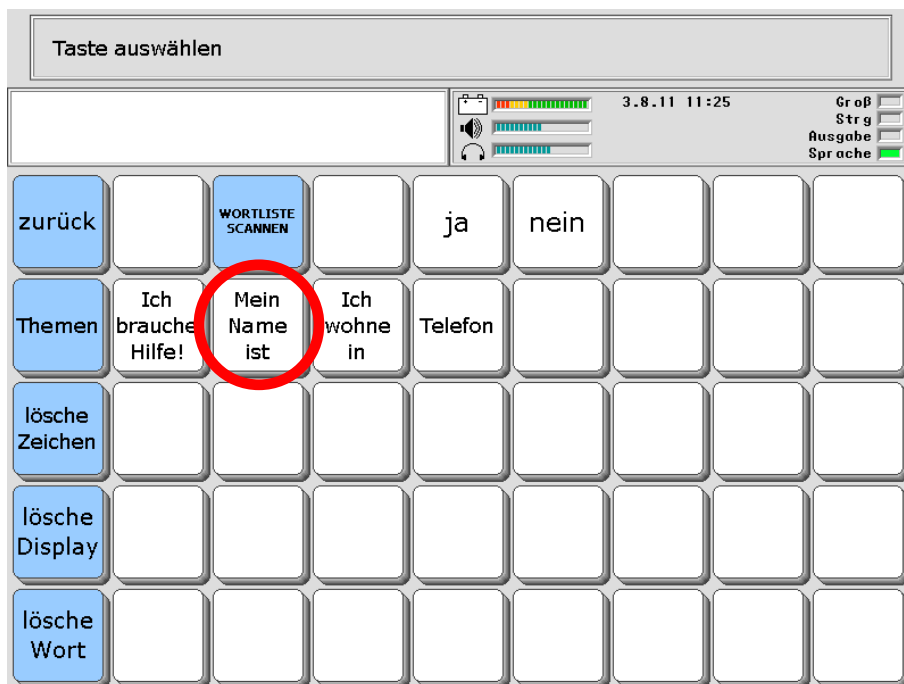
Taste auswählen

3.8.11 11:25

Groß
Strg
Ausgabe
Sprache

zurück

WORTLISTE SCANNEN

ja

nein

Themen

Ich brauche Hilfe!

Mein Name ist

Ich wohne in

Telefon

lösche Zeichen

lösche Display

lösche Wort